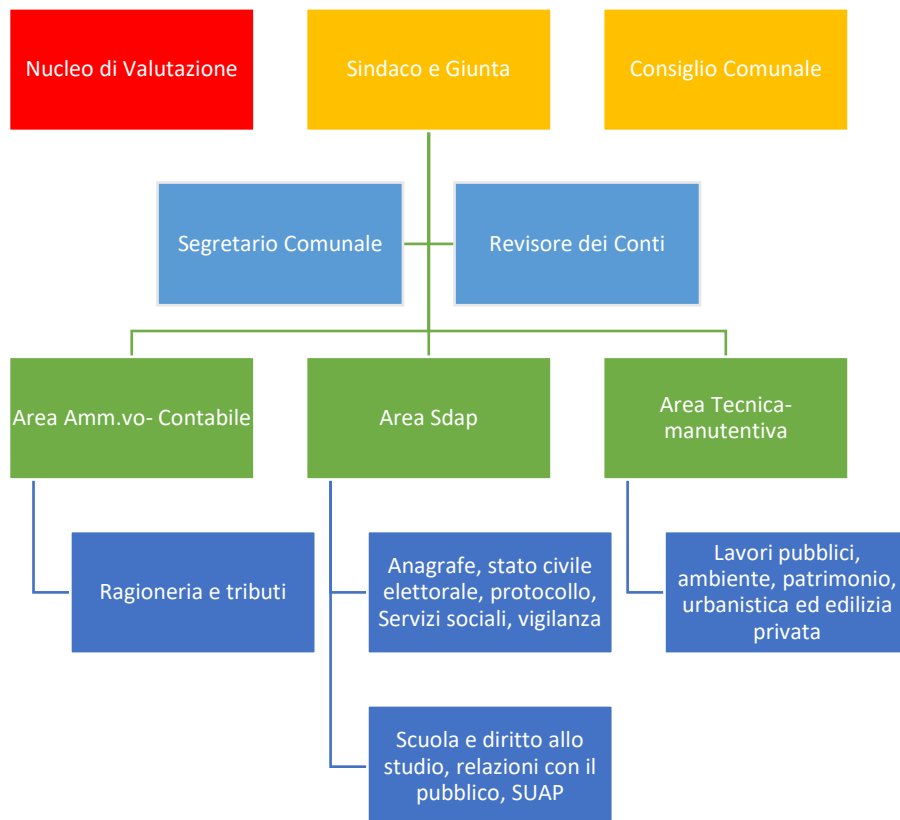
Nucleo di Valutazione

Sindaco e Giunta

Consiglio Comunale

Segretario Comunale

Revisore dei Conti

Area Amm.vo- Contabile

Area Sdap

Area Tecnica-manutentiva

Ragioneria e tributi

Anagrafe, stato civile elettorale, protocollo, Servizi sociali, vigilanza

Lavori pubblici, ambiente, patrimonio, urbanistica ed edilizia privata

Scuola e diritto allo studio, relazioni con il pubblico, SUAP